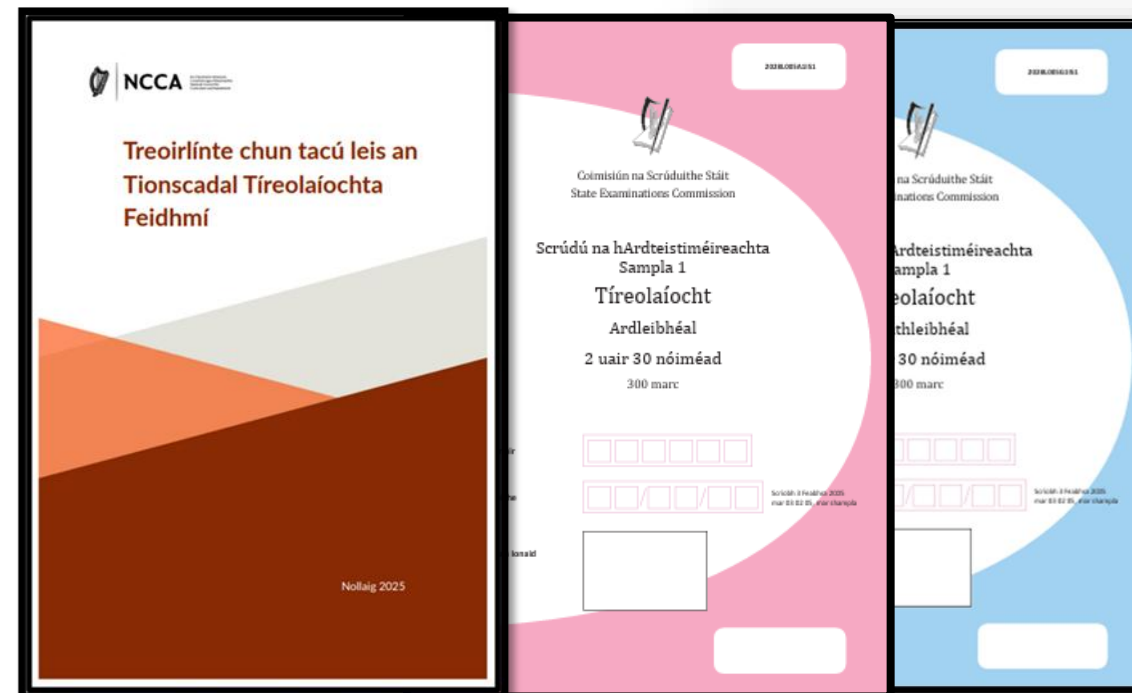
NCCA

Treoirlínte chun tacú leis an Tionscadal Tíreolaíochta Feidhmí

Nollaig 2025

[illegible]

Coimisiún na Scrúduithe Stáit
State Examinations Commission

Scrúdú na hArdteistiméireachta
Sampla 1
Tíreolaíocht
Ardleibhéal
2 uair 30 nóiméad
300 marc

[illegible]

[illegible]

na Scrúduithe Stáit
Examinations Commission

Ardteistiméireachta
Sampla 1
eolaíocht
thleibhéal
30 nóiméad
300 marc

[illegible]